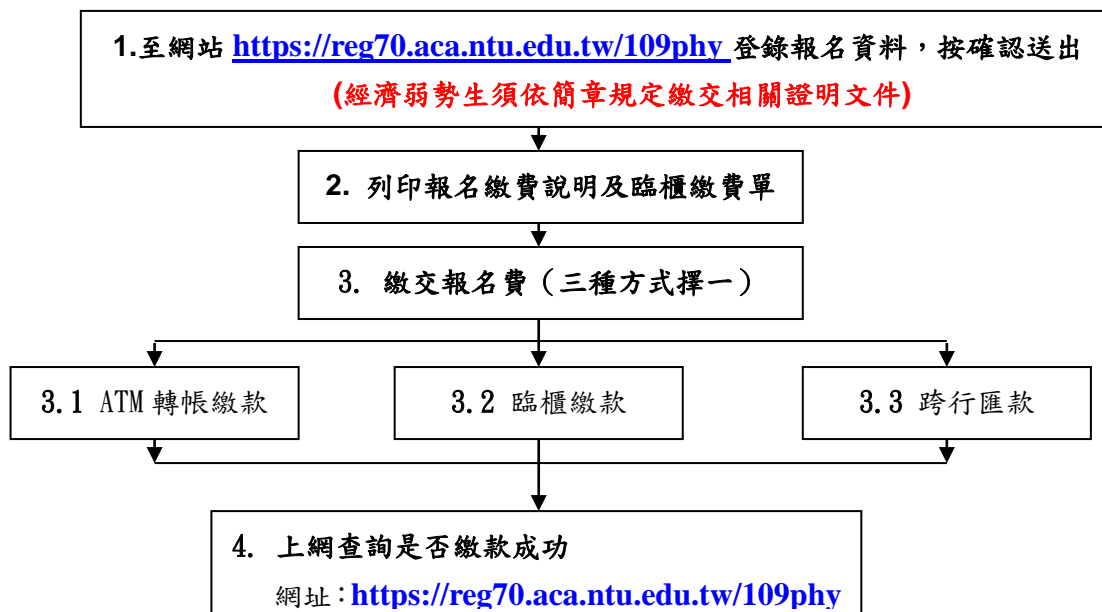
1.至網站 https://reg70.aca.ntu.edu.tw/109phy 登錄報名資料，按確認送出
(經濟弱勢生須依簡章規定繳交相關證明文件)

2. 列印報名繳費說明及臨櫃繳費單

3. 繳交報名費（三種方式擇一）

3.1 ATM 轉帳繳款

3.2 臨櫃繳款

3.3 跨行匯款

4. 上網查詢是否繳款成功
網址：https://reg70.aca.ntu.edu.tw/109phy